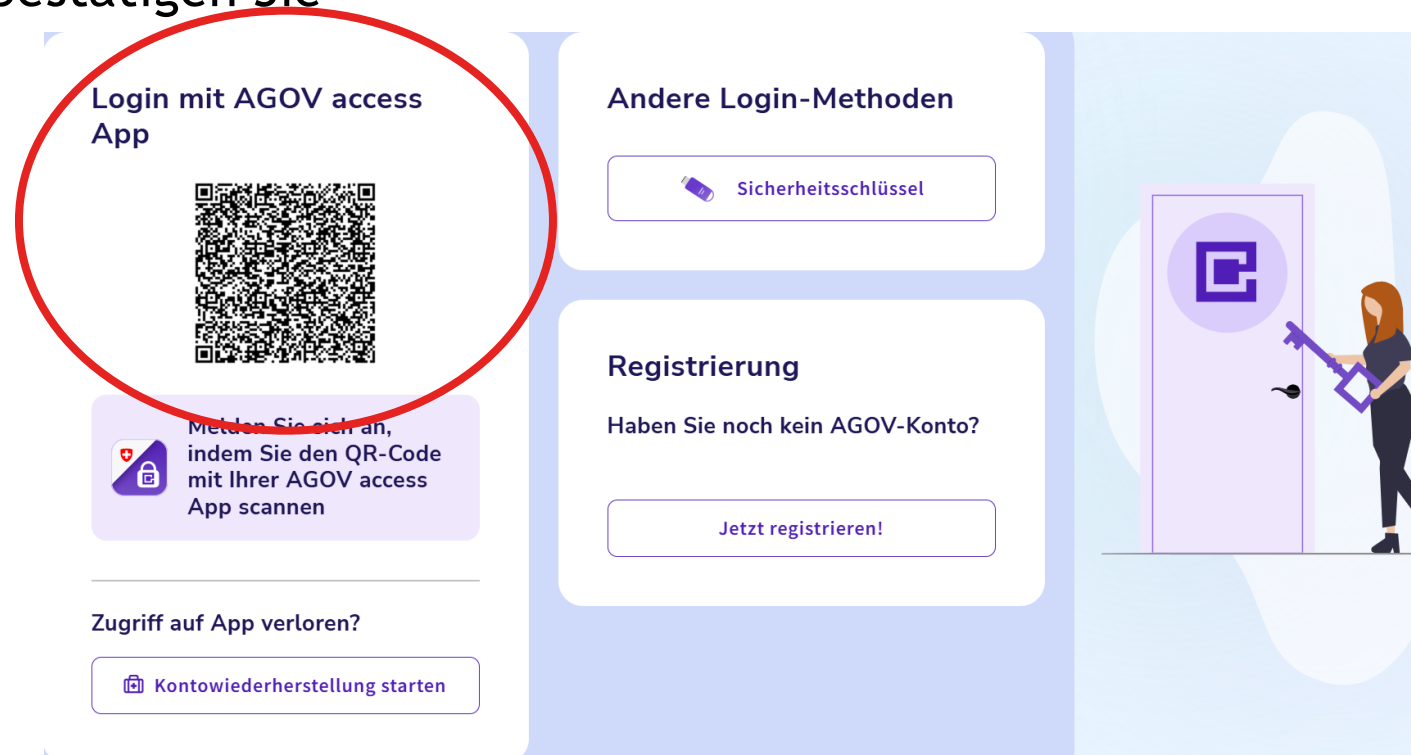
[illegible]

Login mit AGOV access App

Melden Sie sich an, indem Sie den QR-Code mit Ihrer AGOV access App scannen

Zugriff auf App verloren?

Kontowiederherstellung starten

Andere Login-Methoden

Sicherheitsschlüssel

Registrierung

Haben Sie noch kein AGOV-Konto?

Jetzt registrieren!